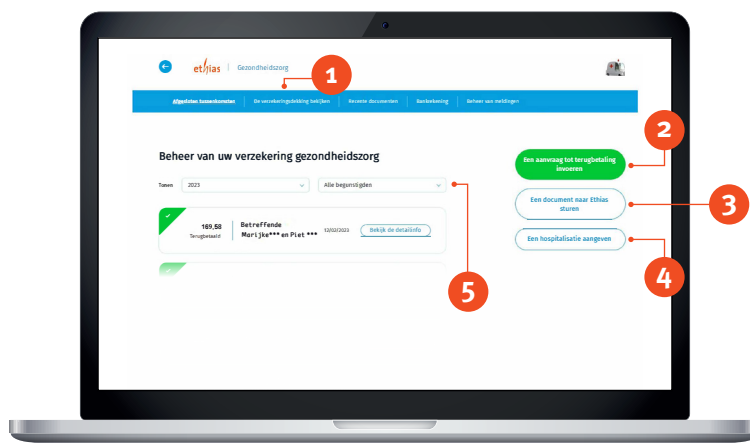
ethias | Gezondheidszorg

1

Afgesloten tussenkomsten | De verzekeringsdekking bekijken | Recente documenten | Bankrekening | Beheer van meldingen

Beheer van uw verzekering gezondheidszorg

Tonen 2023 | Alle begunstigden

169,58 Terugbetaald | Betreffende Marijke*** en Piet *** | 12/02/2023 | Bekijk de detailinfo

2
Een aanvraag tot terugbetaling invoeren

3
Een document naar Ethias sturen

4
Een hospitalisatie aangeven

5